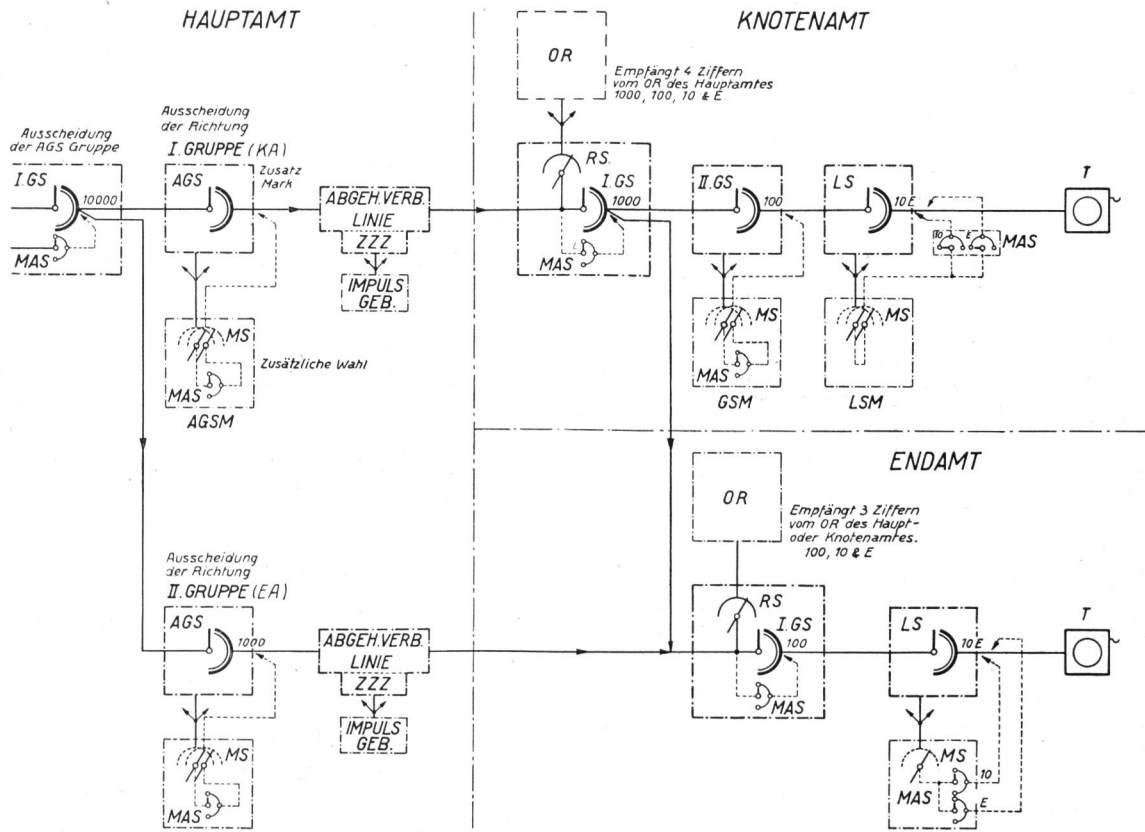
HAUPTAMT

KNOTENAMT

OR

Empfängt 4 Ziffern vom OR des Hauptamtes 1000, 100, 10 & E.

Ausscheidung der AGS Gruppe

Ausscheidung der Richtung

I. GRUPPE (KA)

I. GS

10000

MAS

AGS

Zusatz Mark

ABGEH. VERB. LINIE

ZZZ

IMPULS GEB.

RS.

I. GS

1000

MAS

II. GS

100

LS

10 E

T

10

E

MAS

MS

MAS

Zusätzliche Wahl

AGSM

MS

MAS

GSM

MS

LSM

ENDAMT

OR

Empfängt 3 Ziffern vom OR des Haupt- oder Knotenamtes. 100, 10 & E

Ausscheidung der Richtung

II. GRUPPE (EA)

AGS

1000

ABGEH. VERB. LINIE

ZZZ

IMPULS GEB.

RS

I. GS

100

MAS

LS

10 E

T

MS

MAS

MS

MAS

10

E